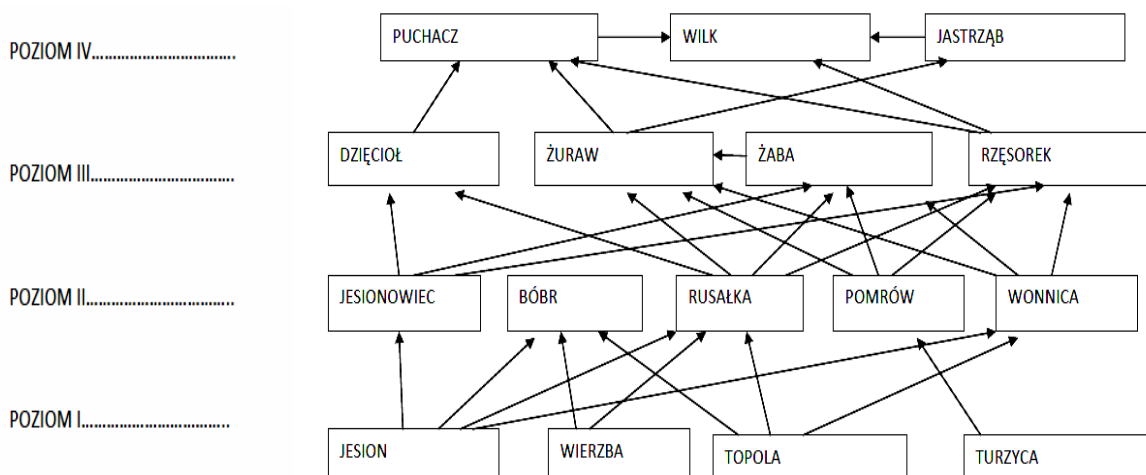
POZIOM IV.................................

POZIOM III.................................

POZIOM II.................................

POZIOM I.................................

PUCHACZ

WILK

JASTRZĄB

DZIĘCIOŁ

ŻURAW

ŻABA

RZĘSOREK

JESIONOWIEC

BÓBR

RUSAŁKA

POMRÓW

WONNICA

JESION

WIERZBA

TOPOLA

TURZYCA